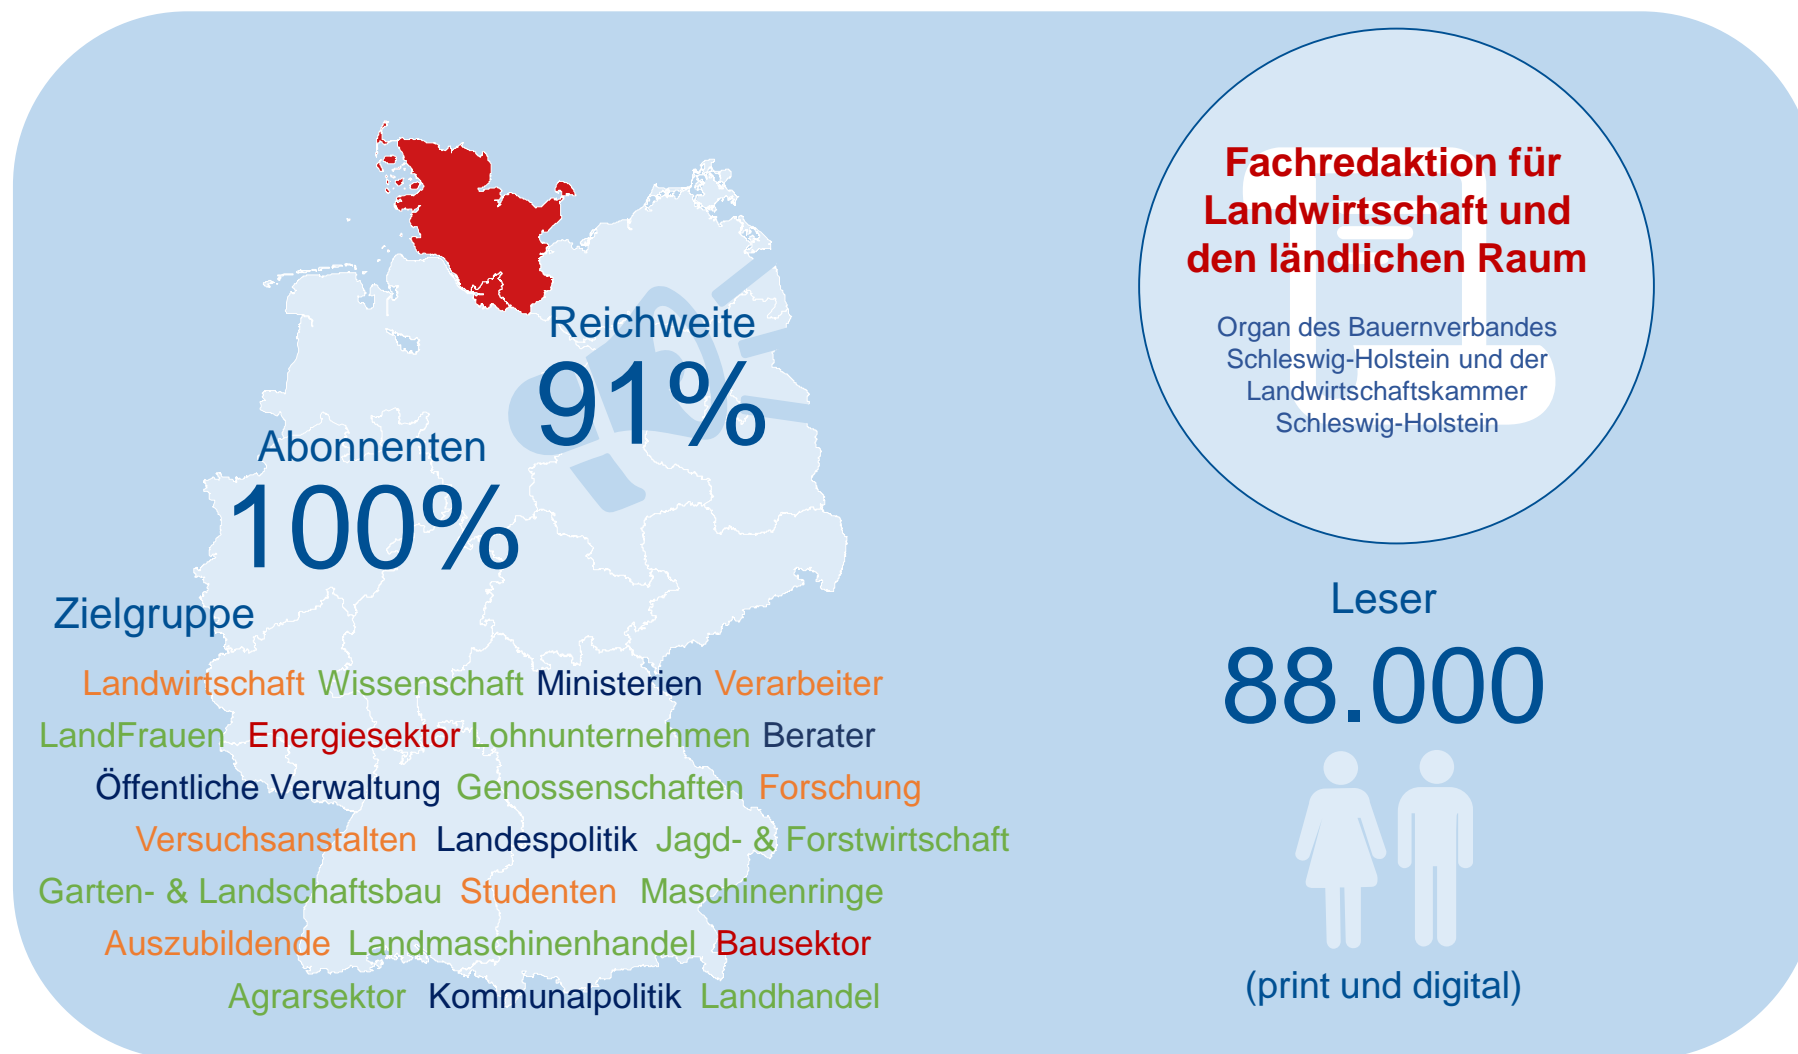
Reichweite
91%

Abonnenten
100%

Zielgruppe

Landwirtschaft Wissenschaft Ministerien Verarbeiter
LandFrauen Energiesektor Lohnunternehmen Berater
Öffentliche Verwaltung Genossenschaften Forschung
Versuchsanstalten Landespolitik Jagd- & Forstwirtschaft
Garten- & Landschaftsbau Studenten Maschinenringe
Auszubildende Landmaschinenhandel Bausektor
Agrarsektor Kommunalpolitik Landhandel

Fachredaktion für Landwirtschaft und den ländlichen Raum

Organ des Bauernverbandes Schleswig-Holstein und der Landwirtschaftskammer Schleswig-Holstein

Leser
88.000
(print und digital)